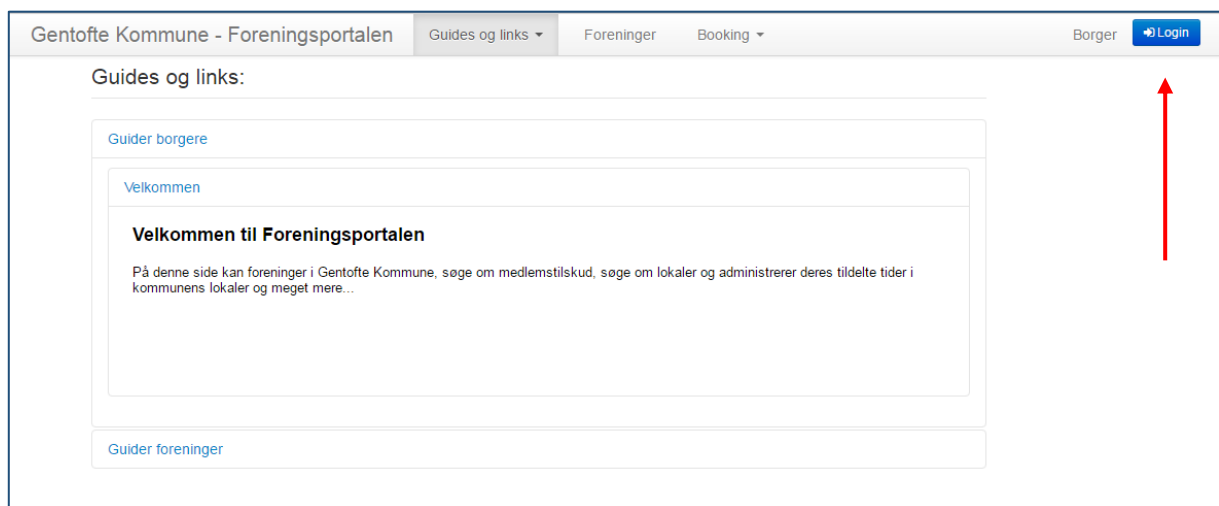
Gentofte Kommune - Foreningsportalen Guides og links Foreninger Booking Borger Login

Guides og links:

Guider borgere

Velkommen

**Velkommen til Foreningsportalen**

På denne side kan foreninger i Gentofte Kommune, søge om medlemstilskud, søge om lokaler og administrerer deres tildelte tider i kommunens lokaler og meget mere...

Guider foreninger